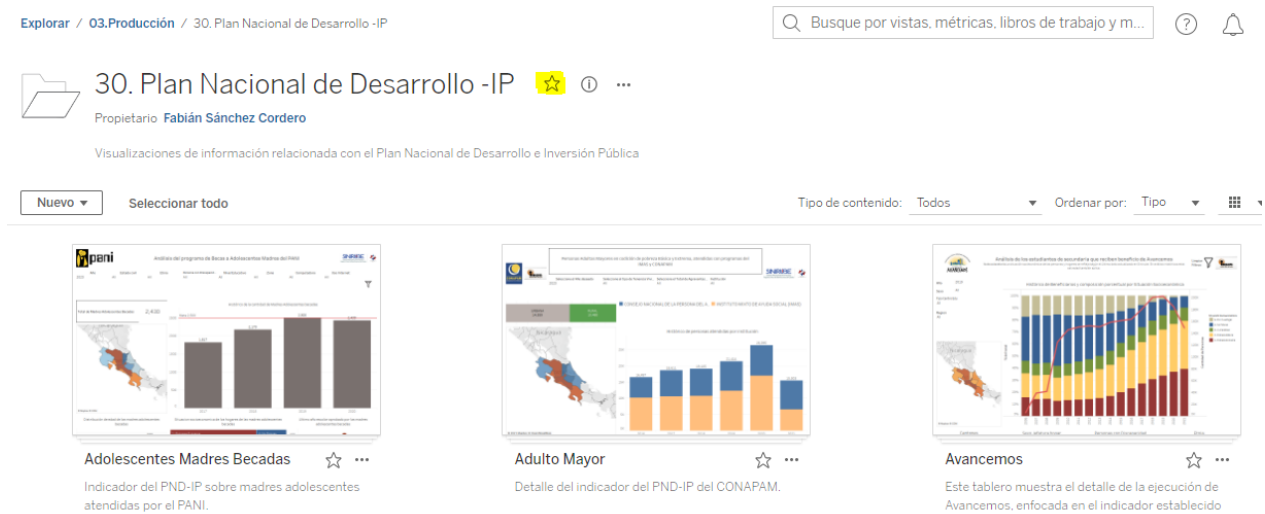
Explorar / 03.Producción / 30. Plan Nacional de Desarrollo -IP

Busque por vistas, métricas, libros de trabajo y m...

30. Plan Nacional de Desarrollo -IP

Propietario Fabián Sánchez Cordero

Visualizaciones de información relacionada con el Plan Nacional de Desarrollo e Inversión Pública

Nuevo

Seleccionar todo

Tipo de contenido: Todos

Ordenar por: Tipo

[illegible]

Adolescentes Madres Becadas

Indicador del PND-IP sobre madres adolescentes atendidas por el PANI.

Adulto Mayor

Detalle del indicador del PND-IP del CONAPAM.

Avancemos

Este tablero muestra el detalle de la ejecución de Avancemos, enfocada en el indicador establecido